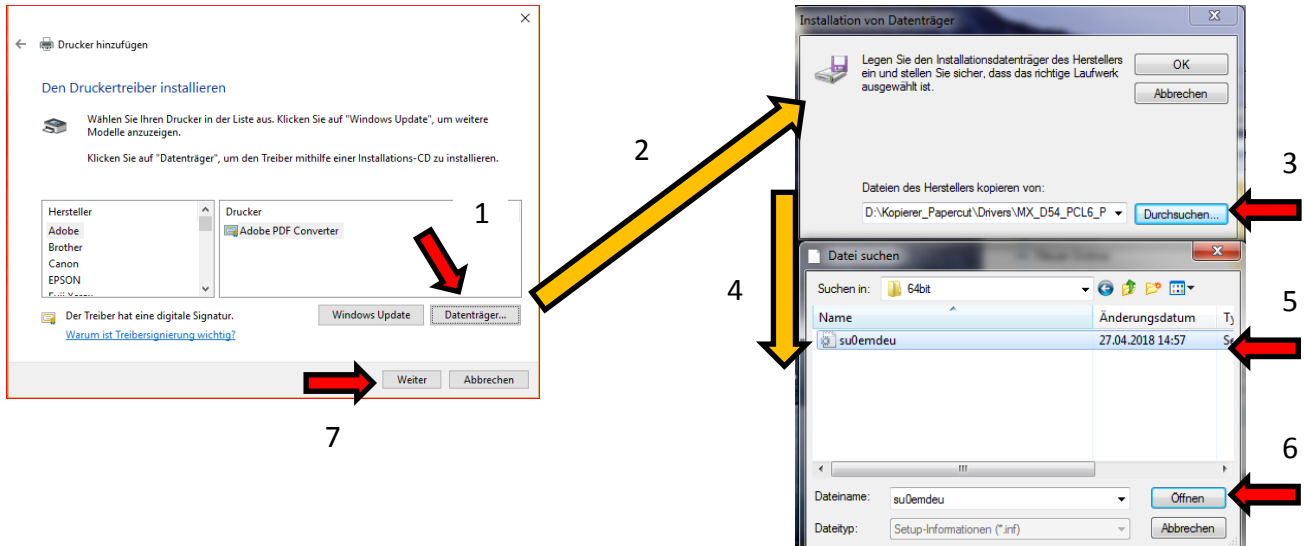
Drucker hinzufügen

Den Druckertreiber installieren

Wählen Sie Ihren Drucker in der Liste aus. Klicken Sie auf "Windows Update", um weitere Modelle anzuzeigen.

Klicken Sie auf "Datenträger", um den Treiber mithilfe einer Installations-CD zu installieren.

| Hersteller | Drucker |
|---|---|
| Adobe | Adobe PDF Converter |
| Brother | |
| Canon | |
| EPSON | |

1

Windows Update Datenträger...

Der Treiber hat eine digitale Signatur.
Warum ist Treibersignierung wichtig?

Weiter Abbrechen

7

2

Installation von Datenträger

Legen Sie den Installationsdatenträger des Herstellers ein und stellen Sie sicher, dass das richtige Laufwerk ausgewählt ist.

OK
Abbrechen

3

Dateien des Herstellers kopieren von:
D:\Kopierer_Papercut\Drivers\MX_D54_PCL6_P
Durchsuchen...

4

Datei suchen

Suchen in: 64bit

5

| Name | Änderungsdatum | Ty |
|---|---|---|
| su0emdeu | 27.04.2018 14:57 | S |

6

Dateiname: su0emdeu
Öffnen

Dateityp: Setup-Informationen (*.inf)
Abbrechen